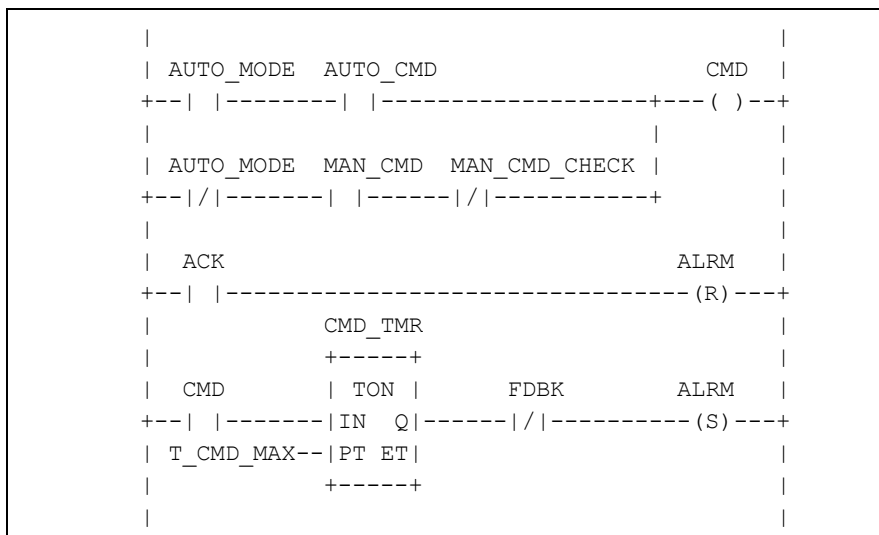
|                                              |
| AUTO_MODE  AUTO_CMD                    CMD   |
+--| |--------| |-------------------+---( )--+
|                                   |          |
| AUTO_MODE  MAN_CMD  MAN_CMD_CHECK |          |
+--|/|-------| |------|/|-----------+          |
|                                              |
|  ACK                                   ALRM  |
+--| |---------------------------------(R)---+
|               CMD_TMR                        |
|               +-----+                        |
|  CMD          | TON |     FDBK        ALRM   |
+--| |-------|IN  Q|------|/|----------(S)---+
| T_CMD_MAX--|PT ET|                           |
|               +-----+                        |
|                                              |